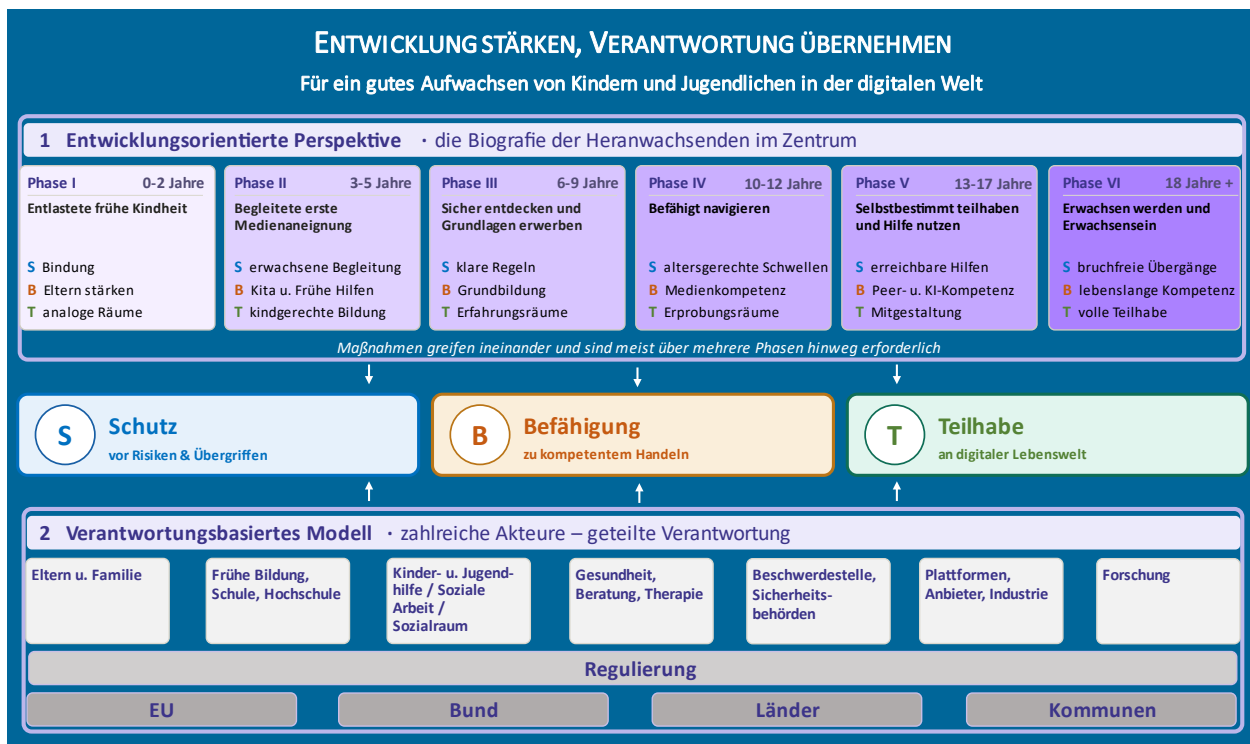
ENTWICKLUNG STÄRKEN, VERANTWORTUNG ÜBERNEHMEN

Für ein gutes Aufwachsen von Kindern und Jugendlichen in der digitalen Welt

1 Entwicklungsorientierte Perspektive · die Biografie der Heranwachsenden im Zentrum

Phase I 0-2 Jahre
Entlastete frühe Kindheit
S Bindung
B Eltern stärken
T analoge Räume

Phase II 3-5 Jahre
Begleitete erste Medienaneignung
S erwachsene Begleitung
B Kita u. Frühe Hilfen
T kindgerechte Bildung

Phase III 6-9 Jahre
Sicher entdecken und Grundlagen erwerben
S klare Regeln
B Grundbildung
T Erfahrungsräume

Phase IV 10-12 Jahre
Befähigt navigieren
S altersgerechte Schwellen
B Medienkompetenz
T Erprobungsräume

Phase V 13-17 Jahre
Selbstbestimmt teilhaben und Hilfe nutzen
S erreichbare Hilfen
B Peer- u. KI-Kompetenz
T Mitgestaltung

Phase VI 18 Jahre +
Erwachsen werden und Erwachsensein
S bruchfreie Übergänge
B lebenslange Kompetenz
T volle Teilhabe

Maßnahmen greifen ineinander und sind meist über mehrere Phasen hinweg erforderlich

S Schutz
vor Risiken & Übergriffen

B Befähigung
zu kompetentem Handeln

T Teilhabe
an digitaler Lebenswelt

2 Verantwortungsbasiertes Modell · zahlreiche Akteure – geteilte Verantwortung

Eltern u. Familie

Frühe Bildung, Schule, Hochschule

Kinder- u. Jugendhilfe / Soziale Arbeit / Sozialraum

Gesundheit, Beratung, Therapie

Beschwerdestelle, Sicherheitsbehörden

Plattformen, Anbieter, Industrie

Forschung

Regulierung

EU

Bund

Länder

Kommunen